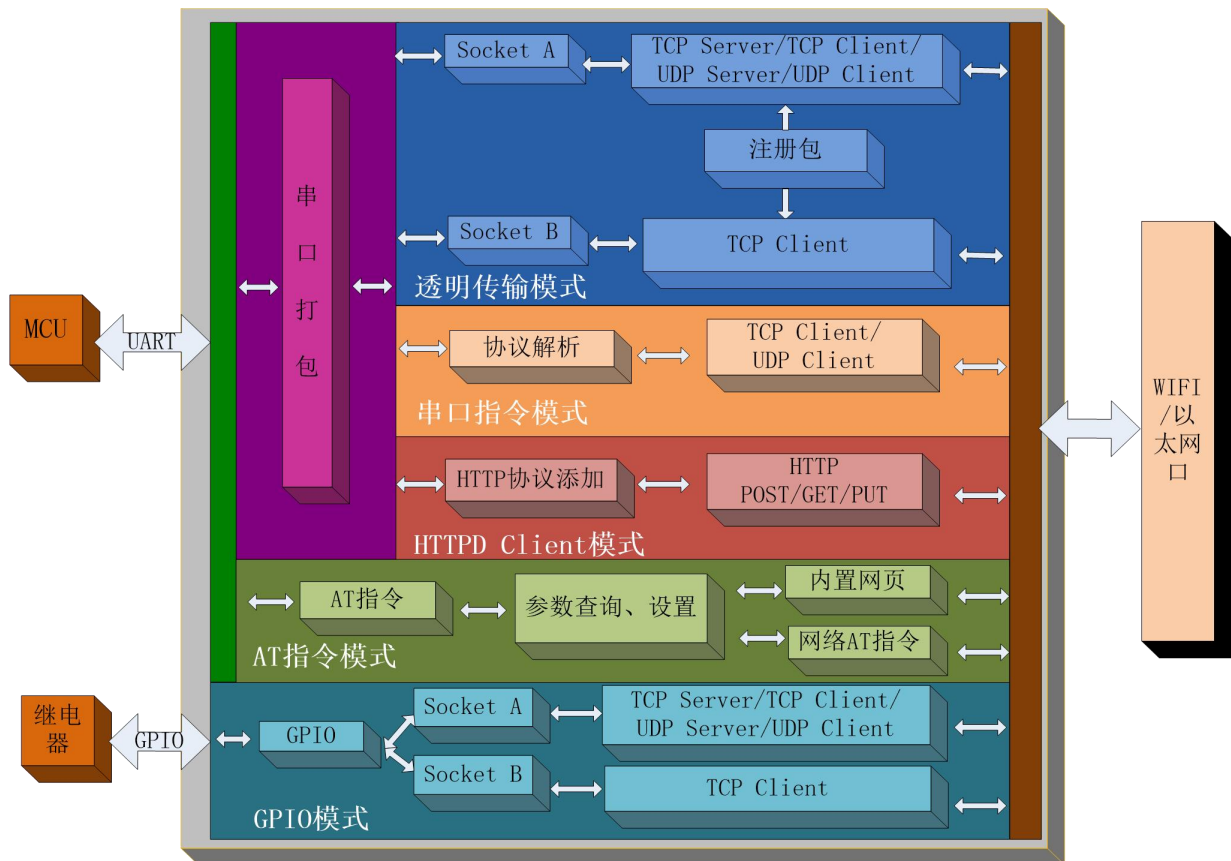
MCU

UART

串口打包

Socket A

TCP Server/TCP Client/ UDP Server/UDP Client

注册包

Socket B

TCP Client

透明传输模式

协议解析

TCP Client/ UDP Client

串口指令模式

HTTP协议添加

HTTP POST/GET/PUT

HTTPD Client模式

AT指令

参数查询、设置

内置网页

网络AT指令

AT指令模式

继电器

GPIO

GPIO

Socket A

TCP Server/TCP Client/ UDP Server/UDP Client

Socket B

TCP Client

GPIO模式

WIFI /以太网口